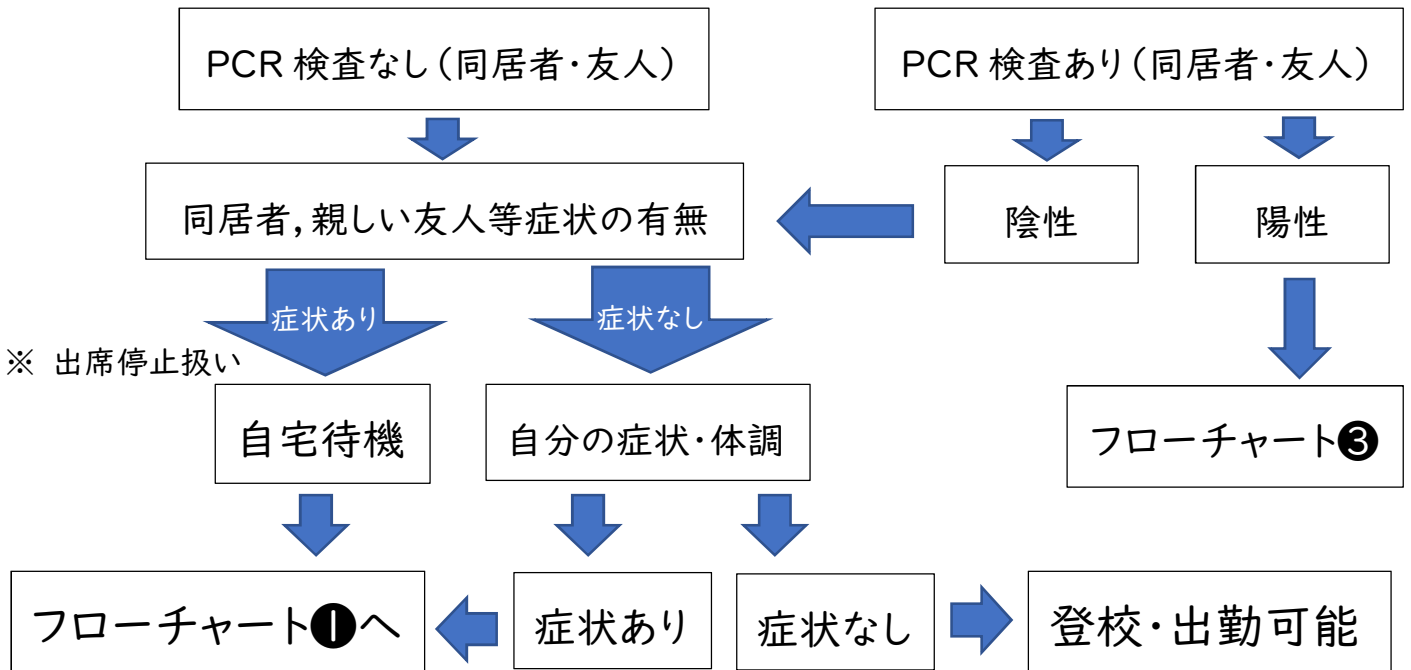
PCR 検査なし（同居者・友人）

PCR 検査あり（同居者・友人）

同居者,親しい友人等症状の有無

陰性

陽性

症状あり

症状なし

※ 出席停止扱い

自宅待機

自分の症状・体調

フローチャート❸

フローチャート❶へ

症状あり

症状なし

登校・出勤可能